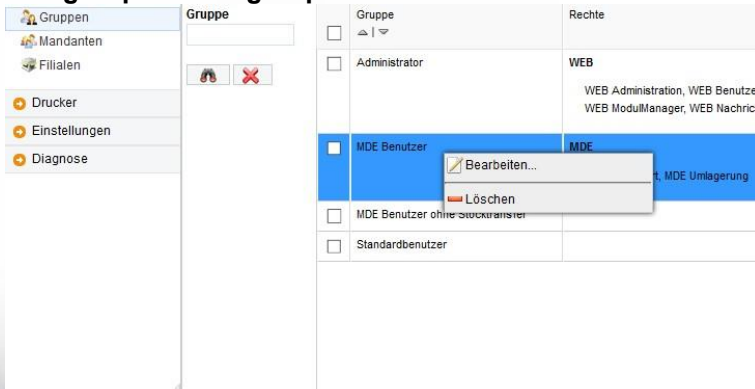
Gruppen
Mandanten
Filialen
Drucker
Einstellungen
Diagnose

Gruppe

| | Gruppe | Rechte |
|---|---|---|
| | Administrator | WEB<br>WEB Administration, WEB Benutze<br>WEB ModulManager, WEB Nachric |
| | MDE Benutzer | MDE<br>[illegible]rt, MDE Umlagerung |
| | MDE Benutzer ohne Stocktransfer | |
| | Standardbenutzer | |

Bearbeiten...
Löschen